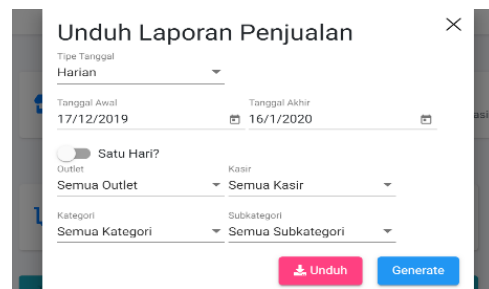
Unduh Laporan Penjualan

×

Tipe Tanggal
Harian

Tanggal Awal
17/12/2019

Tanggal Akhir
16/1/2020

Satu Hari?

Outlet
Semua Outlet

Kasir
Semua Kasir

Kategori
Semua Kategori

Subkategori
Semua Subkategori

Unduh

Generate